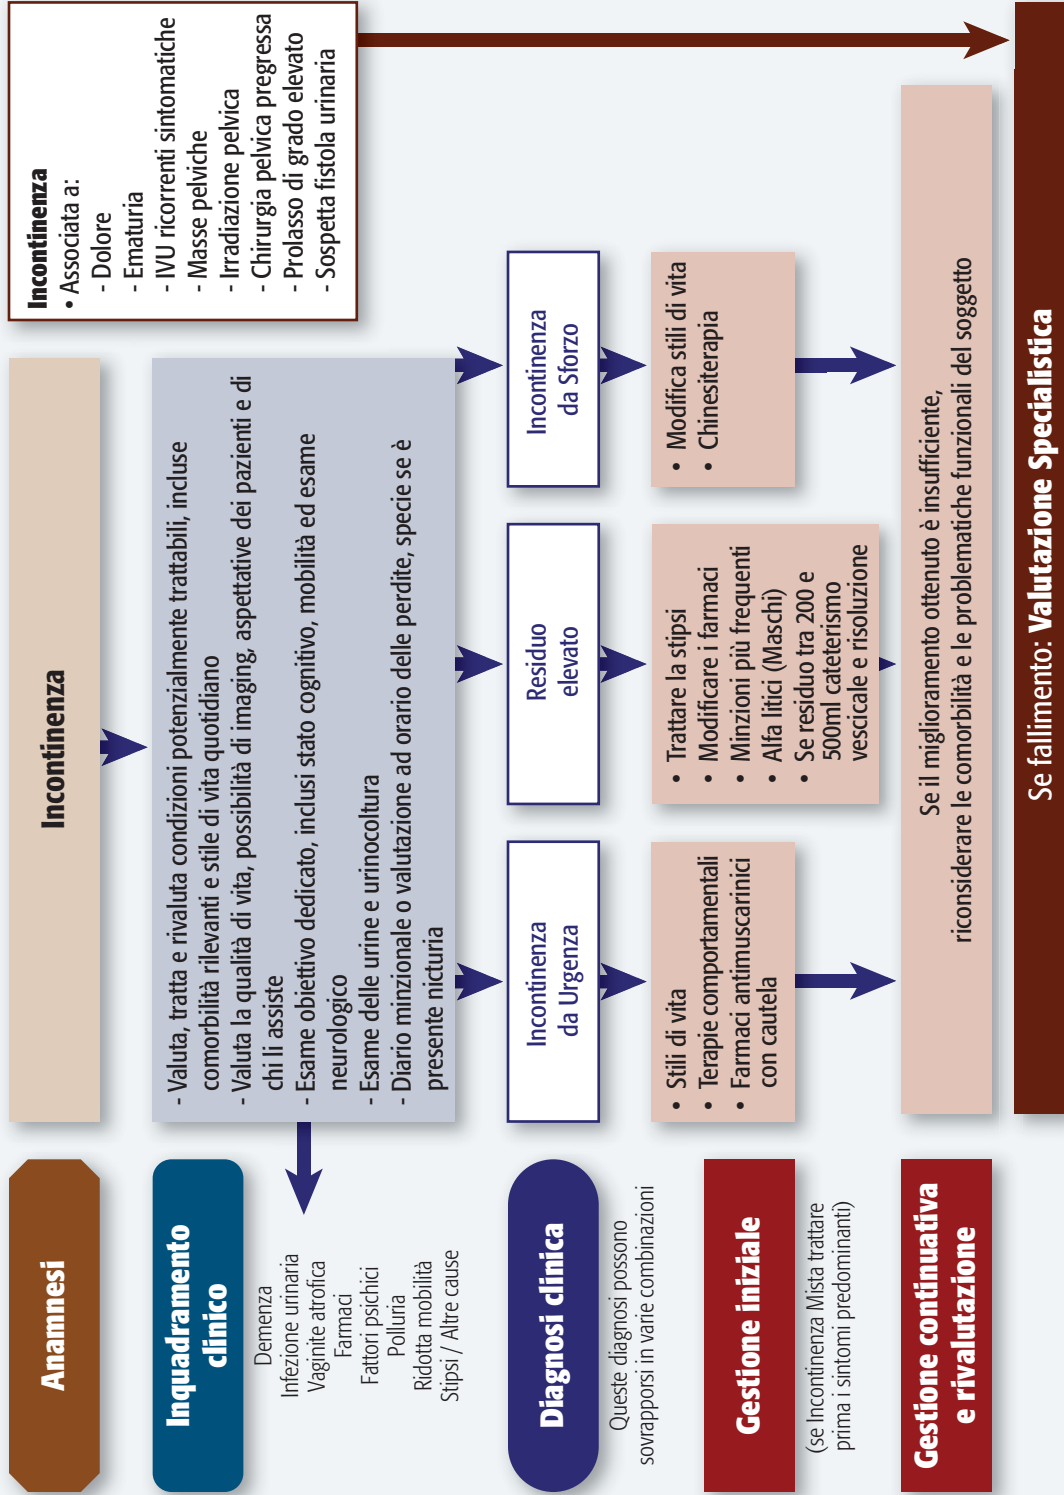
Anamnesi

Incontinenza

Incontinenza
• Associata a:
- Dolore
- Ematuria
- IVU ricorrenti sintomatiche
- Masse pelviche
- Irradiazione pelvica
- Chirurgia pelvica pregressa
- Prolasso di grado elevato
- Sospetta fistola urinaria

Inquadramento clinico

Demenza
Infezione urinaria
Vaginite atrofica
Farmaci
Fattori psichici
Polluria
Ridotta mobilità
Stipsi / Altre cause

- Valuta, tratta e rivaluta condizioni potenzialmente trattabili, incluse comorbilità rilevanti e stile di vita quotidiano
- Valuta la qualità di vita, possibilità di imaging, aspettative dei pazienti e di chi li assiste
- Esame obiettivo dedicato, inclusi stato cognitivo, mobilità ed esame neurologico
- Esame delle urine e urinocoltura
- Diario minzionale o valutazione ad orario delle perdite, specie se è presente nicturia

Diagnosi clinica

Queste diagnosi possono sovrapporsi in varie combinazioni

Incontinenza da Urgenza

Residuo elevato

Incontinenza da Sforzo

Gestione iniziale

(se Incontinenza Mista trattare prima i sintomi predominanti)

• Stili di vita
• Terapie comportamentali
• Farmaci antimuscarinici con cautela

• Trattare la stipsi
• Modificare i farmaci
• Minzioni più frequenti
• Alfa litici (Maschi)
• Se residuo tra 200 e 500ml cateterismo vescicale e risoluzione

• Modifica stili di vita
• Chinesiterapia

Gestione continuativa e rivalutazione

Se il miglioramento ottenuto è insufficiente, riconsiderare le comorbilità e le problematiche funzionali del soggetto

Se fallimento: Valutazione Specialistica